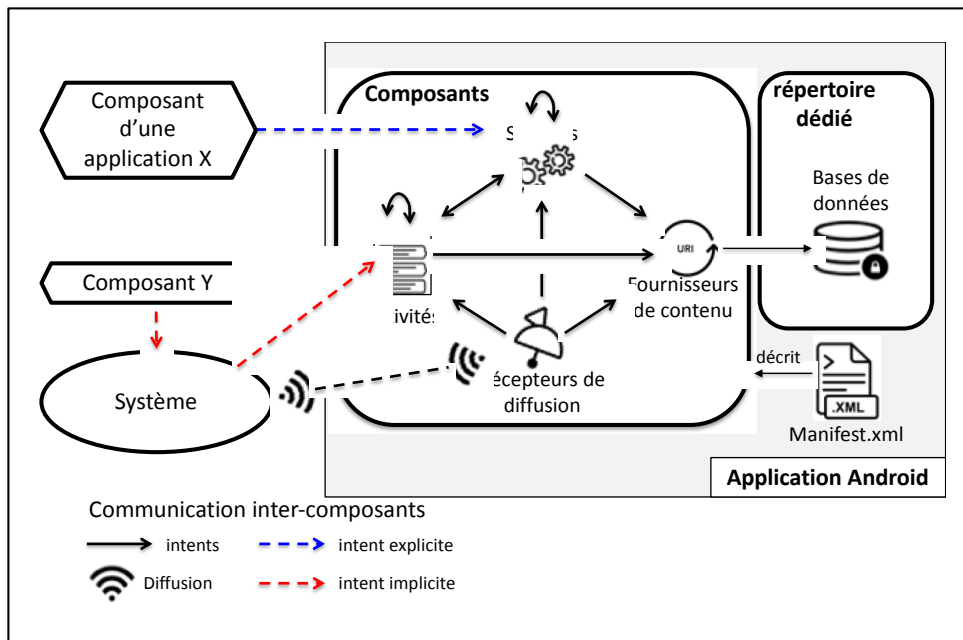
Composant d'une application X

Composant Y

Système

Composants

S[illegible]s

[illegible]ivités

URI

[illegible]ournisseurs de contenu

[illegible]écepteurs de diffusion

répertoire dédié

Bases de données

décrit

.XML

Manifest.xml

Application Android

Communication inter-composants

intents

intent explicite

Diffusion

intent implicite